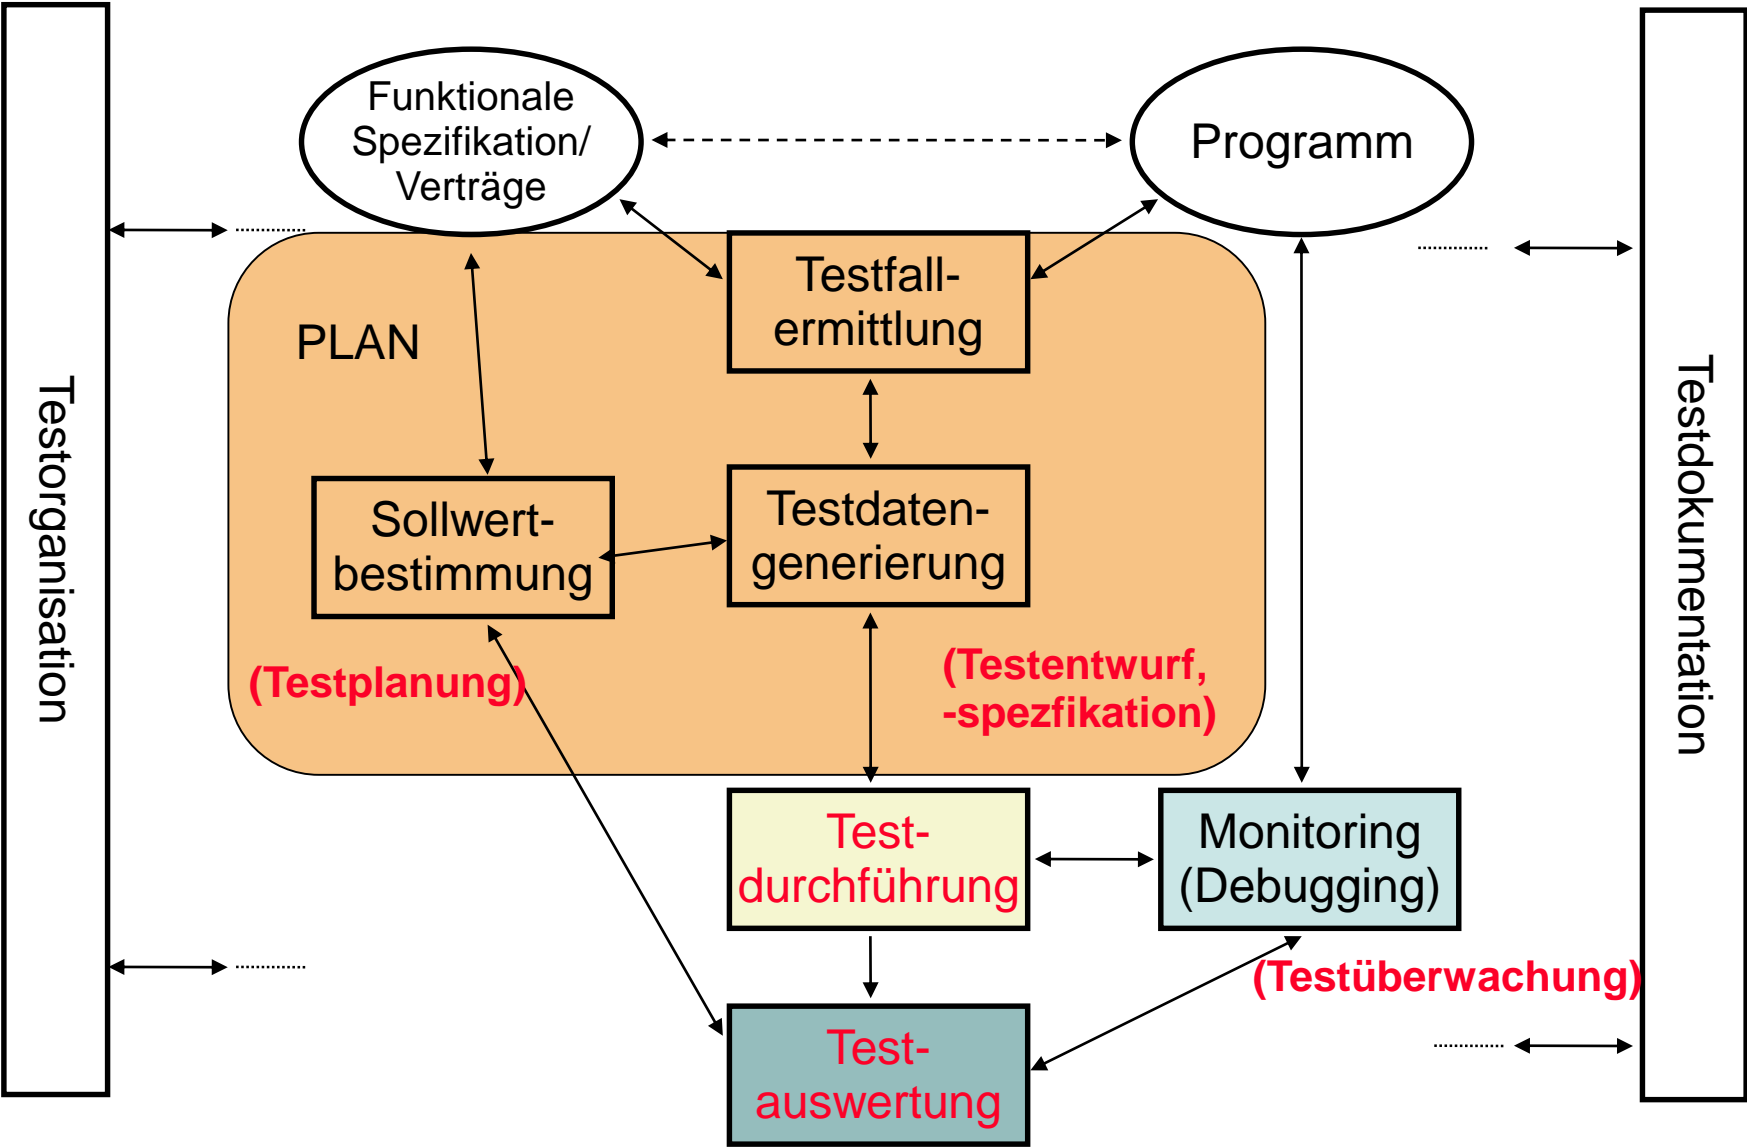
Testorganisation

Funktionale Spezifikation/ Verträge

Programm

Testfall-ermittlung

PLAN

Sollwert-bestimmung

Testdaten-generierung

(Testplanung)

(Testentwurf, -spezfikation)

Test-durchführung

Monitoring (Debugging)

(Testüberwachung)

Test-auswertung

Testdokumentation